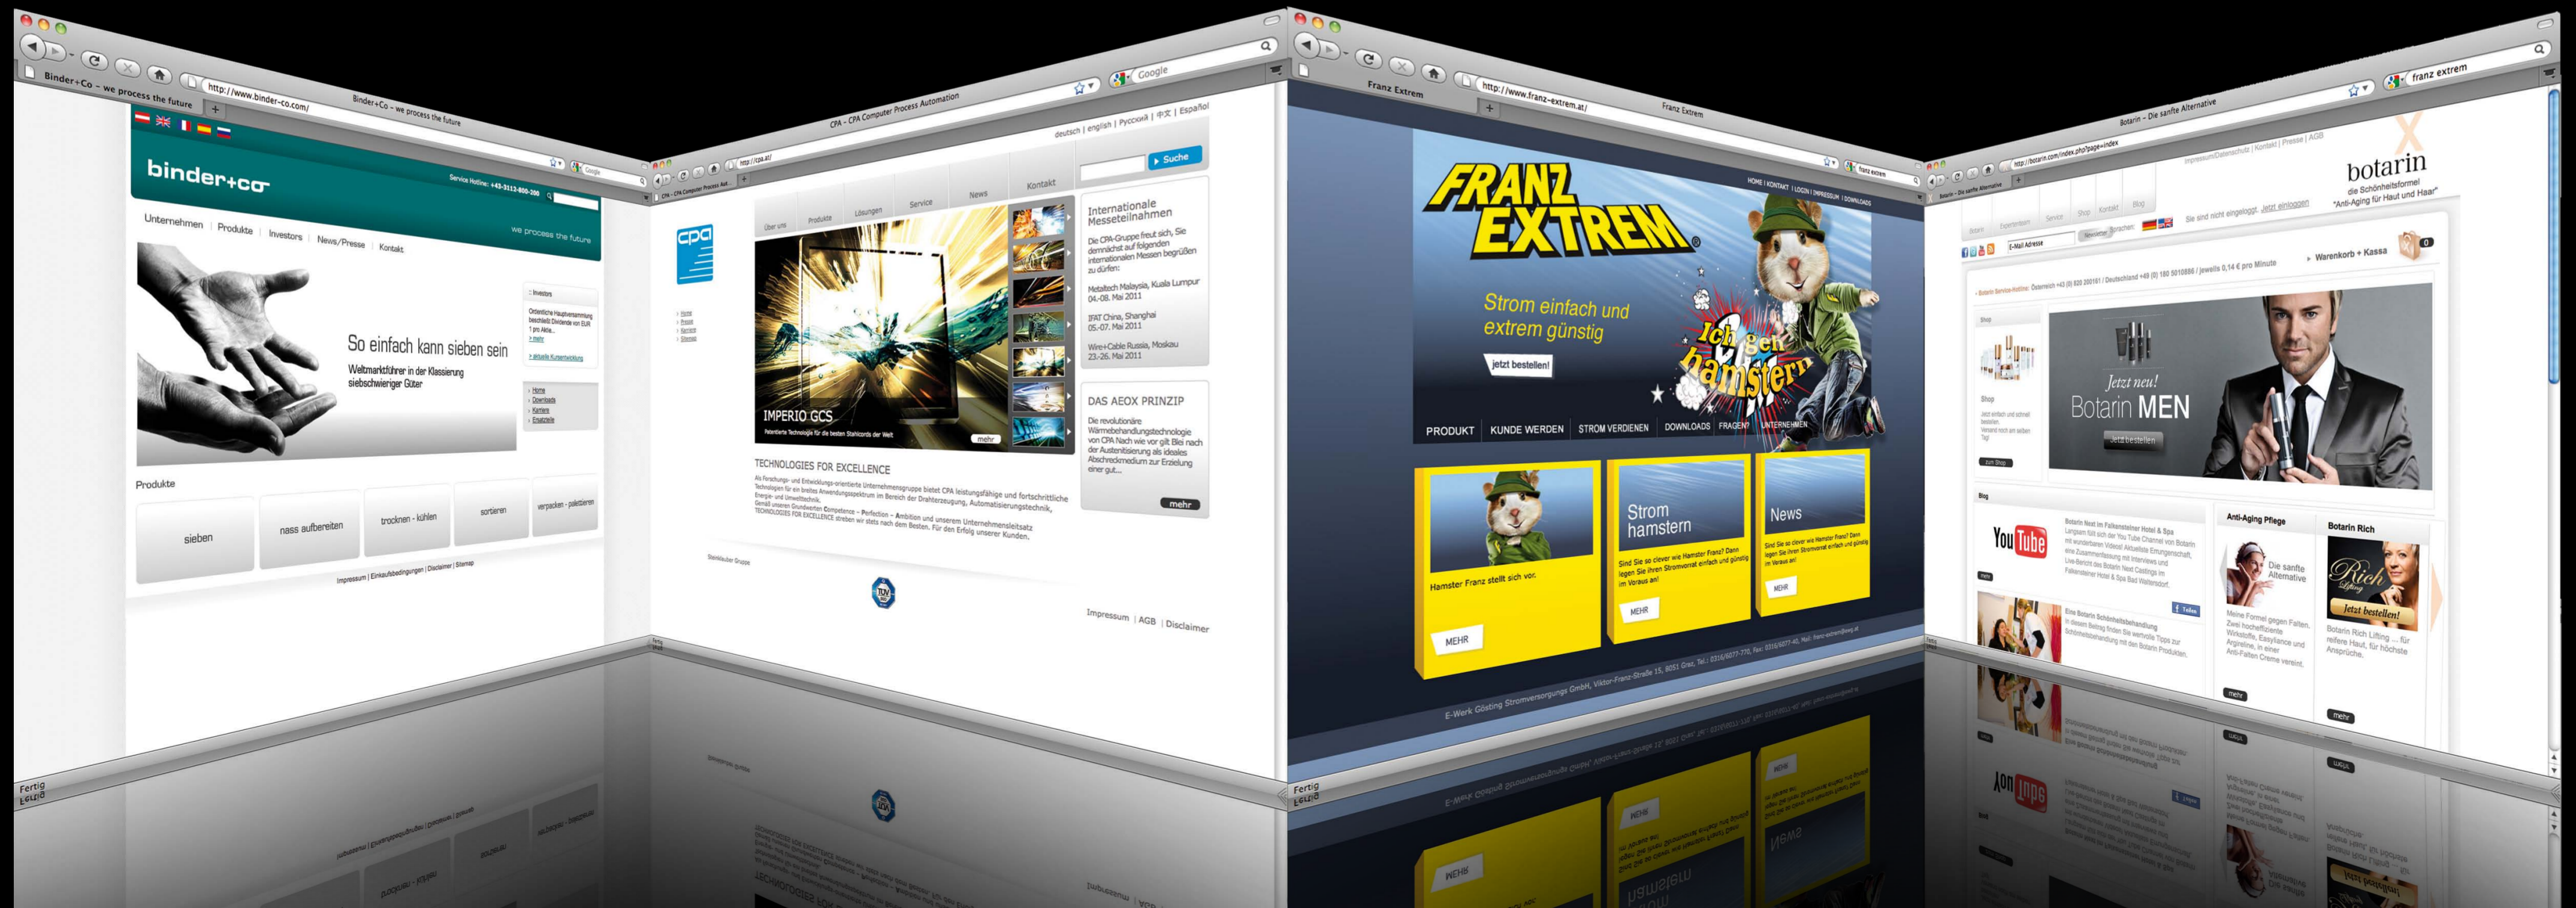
Binder+Co - we process the future
http://www.binder-co.com/
Binder+Co - we process the future
Google
binder+co
Service Hotline: +43-3112-800-200
we process the future
Unternehmen | Produkte | Investors | News/Presse | Kontakt
So einfach kann sieben sein
Weltmarktführer in der Klassierung siebschwieriger Güter
Investors
Ordentliche Hauptversammlung beschließt Dividende von EUR 1 pro Aktie...
» mehr
» aktuelle Kursentwicklung
Home
Downloads
Karriere
Ersatzteile
Produkte
sieben
nass aufbereiten
trocknen - kühlen
sortieren
verpacken - palettieren
Impressum | Einkaufsbedingungen | Disclaimer | Sitemap
Fertig

CPA - CPA Computer Process Automation
http://cpa.at/
deutsch | english | Русский | 中文 | Español
Suche
cpa
Über uns
Produkte
Lösungen
Service
News
Kontakt
Home
Presse
Karriere
Sitemap
IMPERIO GCS
Patentierte Technologie für die besten Stahlcords der Welt
mehr
Internationale Messeteilnahmen
Die CPA-Gruppe freut sich, Sie demnächst auf folgenden internationalen Messen begrüßen zu dürfen:
Metaltech Malaysia, Kuala Lumpur 04.-08. Mai 2011
IFAT China, Shanghai 05.-07. Mai 2011
Wire+Cable Russia, Moskau 23.-26. Mai 2011
DAS AEOX PRINZIP
Die revolutionäre Wärmebehandlungstechnologie von CPA Nach wie vor gilt Blei nach der Austenitisierung als ideales Abschreckmedium zur Erzielung einer gut...
mehr
TECHNOLOGIES FOR EXCELLENCE
Als Forschungs- und Entwicklungs-orientierte Unternehmensgruppe bietet CPA leistungsfähige und fortschrittliche Technologien für ein breites Anwendungsspektrum im Bereich der Drahterzeugung, Automatisierungstechnik, Energie- und Umwelttechnik.
Gemäß unseren Grundwerten Competence – Perfection – Ambition und unserem Unternehmensleitsatz TECHNOLOGIES FOR EXCELLENCE streben wir stets nach dem Besten. Für den Erfolg unserer Kunden.
Steinbauer Gruppe
Impressum | AGB | Disclaimer

Franz Extrem
http://www.franz-extrem.at/
Franz Extrem
franz extrem
HOME | KONTAKT | LOGIN | IMPRESSUM | DOWNLOADS
FRANZ EXTREM®
Strom einfach und extrem günstig
jetzt bestellen!
Ich geh hamstern
PRODUKT | KUNDE WERDEN | STROM VERDIENEN | DOWNLOADS | FRAGEN? | UNTERNEHMEN
Hamster Franz stellt sich vor.
MEHR
Strom hamstern
Sind Sie so clever wie Hamster Franz? Dann legen Sie Ihren Stromvorrat einfach und günstig im Voraus an!
MEHR
News
Sind Sie so clever wie Hamster Franz? Dann legen Sie Ihren Stromvorrat einfach und günstig im Voraus an!
MEHR
E-Werk Gösting Stromversorgungs GmbH, Viktor-Franz-Straße 15, 8051 Graz, Tel.: 0316/6077-770, Fax: 0316/6077-40, Mail: franz-extrem@ewg.at
Fertig

Botarin – Die sanfte Alternative
http://botarin.com/index.php?page=index
franz extrem
Impressum/Datenschutz | Kontakt | Presse | AGB
botarin
die Schönheitsformel
"Anti-Aging für Haut und Haar"
Botarin
Expertenteam
Service
Shop
Kontakt
Blog
Sie sind nicht eingeloggt. Jetzt einloggen
E-Mail Adresse
Newsletter
Sprachen:
Warenkorb + Kassa
0
» Botarin Service-Hotline: Österreich +43 (0) 820 200161 / Deutschland +49 (0) 180 5010886 / jeweils 0,14 € pro Minute
Shop
Jetzt einfach und schnell bestellen. Versand noch am selben Tag!
zum Shop
Jetzt neu!
Botarin MEN
Jetzt bestellen
Blog
YouTube
Botarin Nest im Falkensteiner Hotel & Spa
Langsam füllt sich der You Tube Channel von Botarin mit wunderbaren Videos! Aktuelle Errungenschaft, eine Zusammenfassung mit Interviews und Live-Bericht des Botarin Nest Castings im Falkensteiner Hotel & Spa Bad Waltersdorf.
mehr
Eine Botarin Schönheitsbehandlung
In diesem Beitrag finden Sie wertvolle Tipps zur Schönheitsbehandlung mit den Botarin Produkten.
Anti-Aging Pflege
Die sanfte Alternative
Meine Formel gegen Falten. Zwei hocheffiziente Wirkstoffe, Easyliance und Argireline, in einer Anti-Falten Creme vereint.
mehr
Botarin Rich
Rich Lifting
Jetzt bestellen!
Botarin Rich Lifting ... für reifere Haut, für höchste Ansprüche.
mehr